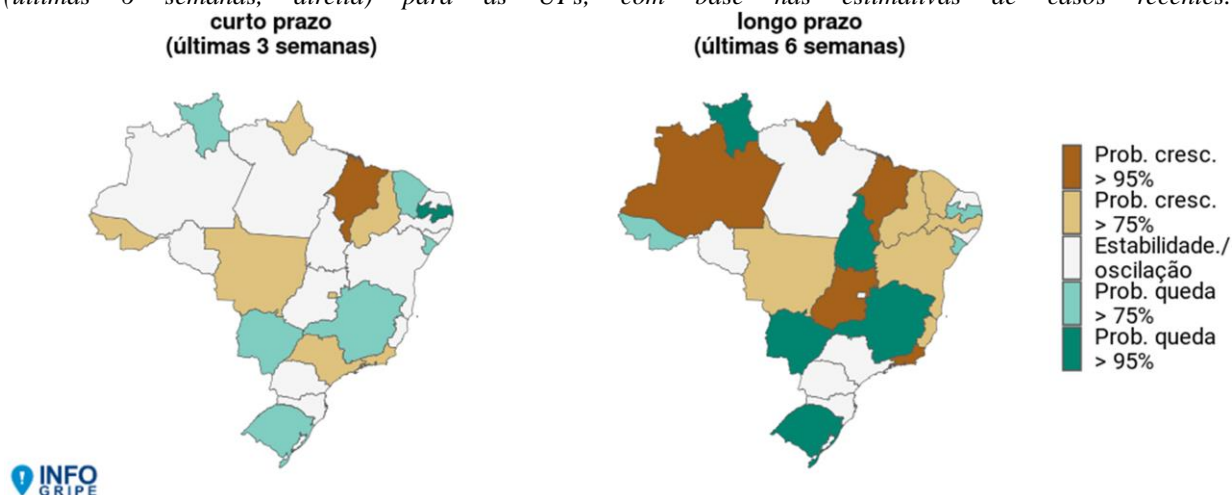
(últimas 6 semanas, direita) para as UFs, com base nas estimativas de casos recentes.

curto prazo
(últimas 3 semanas)

longo prazo
(últimas 6 semanas)

Prob. cresc. > 95%
Prob. cresc. > 75%
Estabilidade./ oscilação
Prob. queda > 75%
Prob. queda > 95%

INFO GRIPE